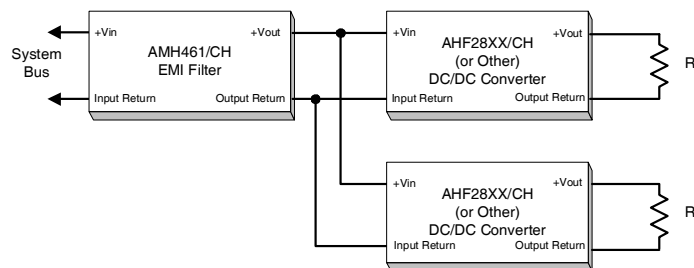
System Bus

+Vin
Input Return
AMH461/CH
EMI Filter
+Vout
Output Return

+Vin
Input Return
AHF28XX/CH
(or Other)
DC/DC Converter
+Vout
Output Return

R

+Vin
Input Return
AHF28XX/CH
(or Other)
DC/DC Converter
+Vout
Output Return

R